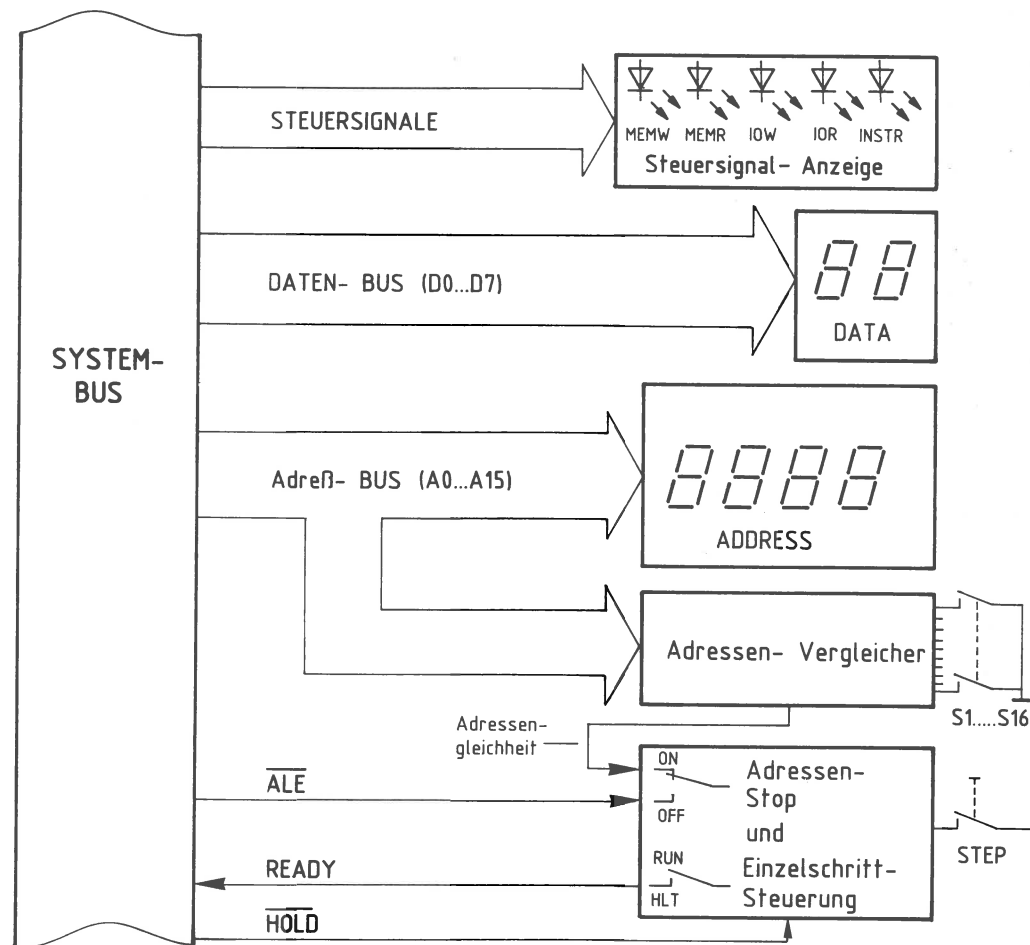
STEUERSIGNALE

MEMW MEMR IOW IOR INSTR
Steuersignal- Anzeige

DATEN- BUS (D0...D7)

DATA

SYSTEM-
BUS

Adreß- BUS (A0...A15)

ADDRESS

Adressen- Vergleicher

S1.....S16

Adressen-
gleichheit

ON
OFF
Adressen-
Stop
und
RUN
HLT
Einzelschritt-
Steuerung

$\overline{ALE}$

READY

$\overline{HOLD}$

STEP